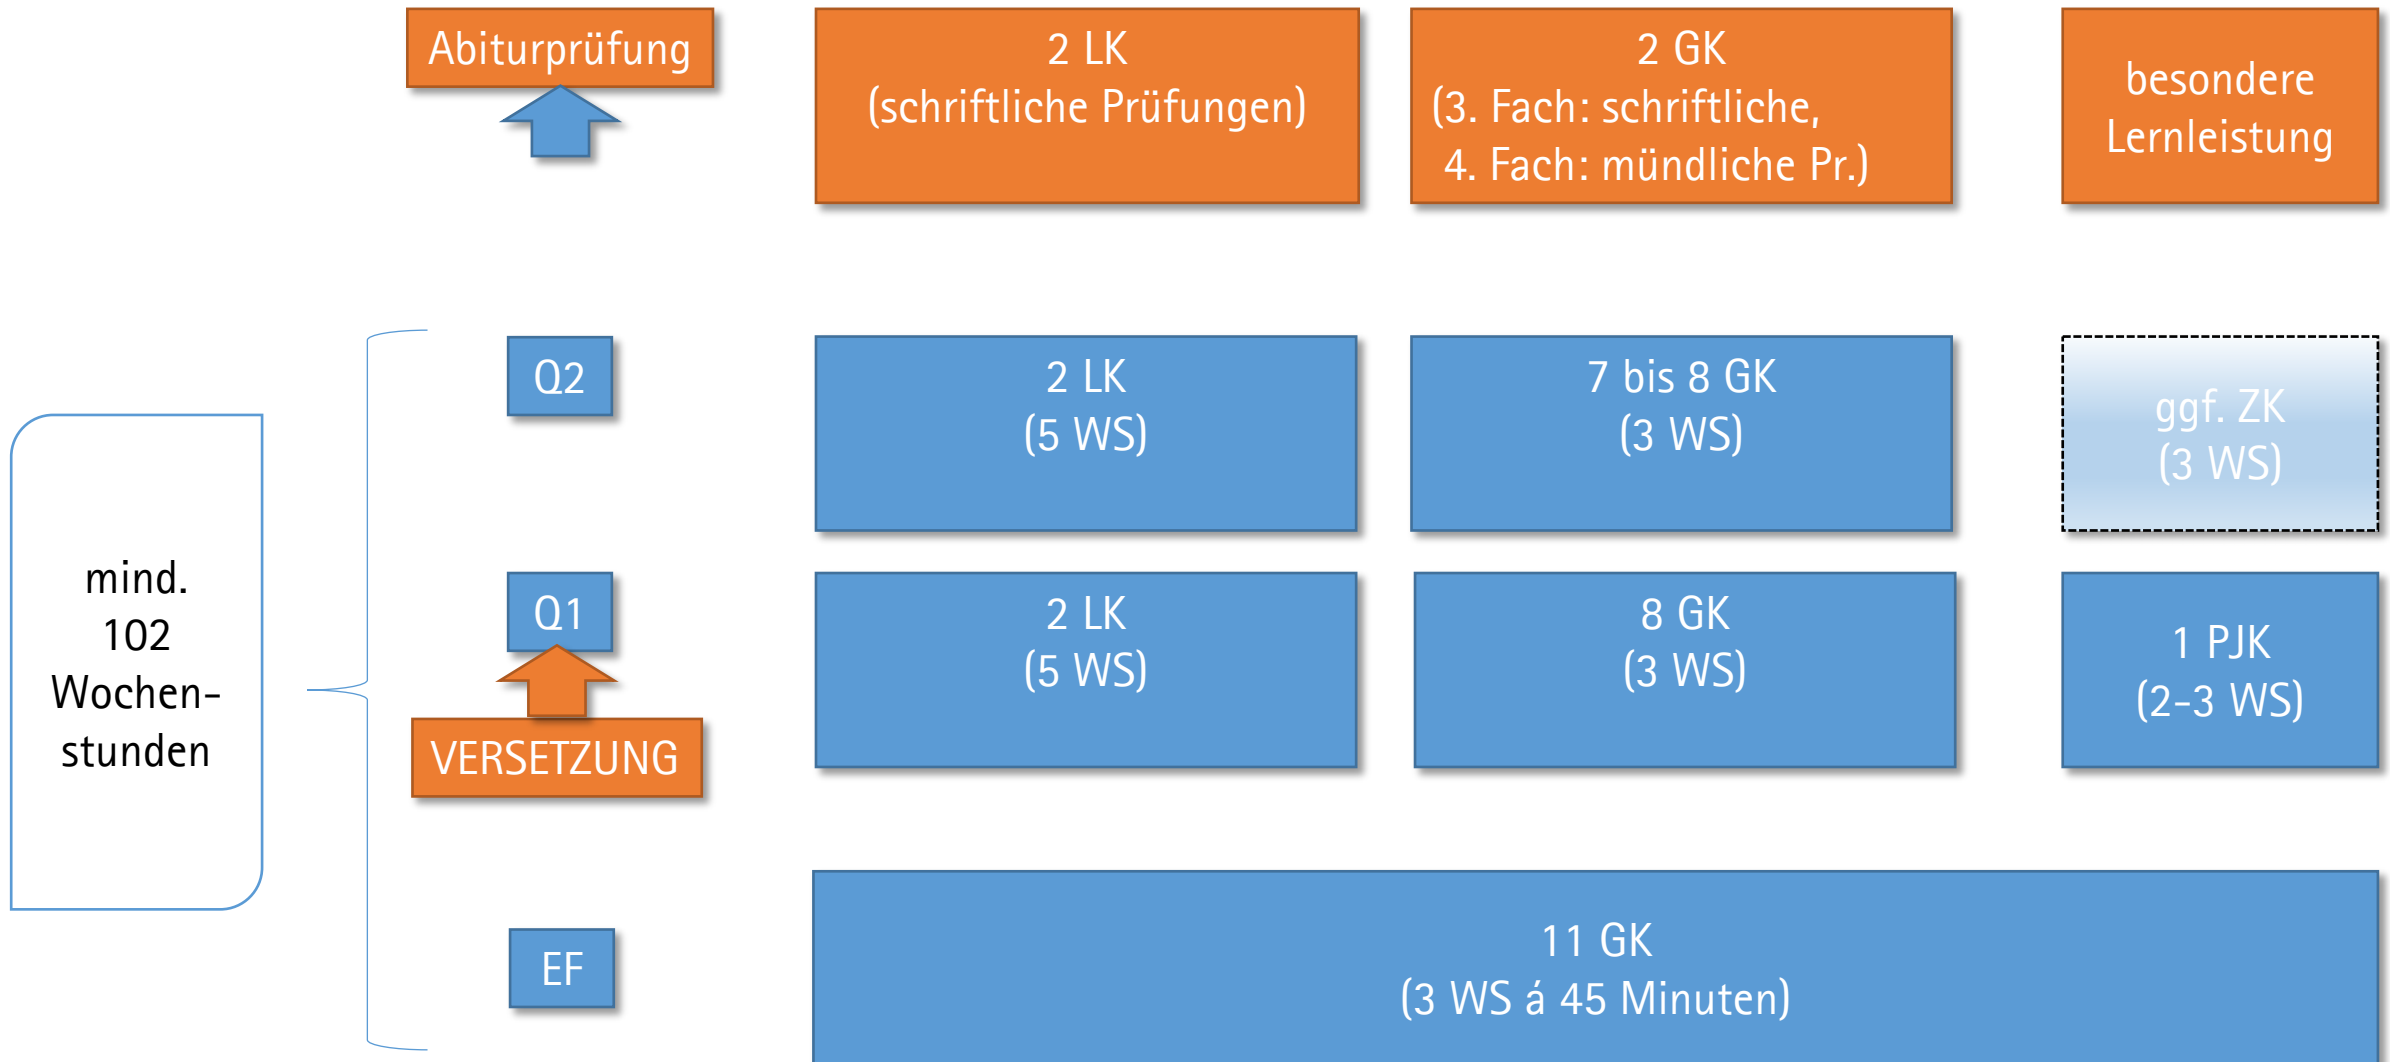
Abiturprüfung

2 LK
(schriftliche Prüfungen)

2 GK
(3. Fach: schriftliche,
4. Fach: mündliche Pr.)

besondere Lernleistung

Q2

2 LK
(5 WS)

7 bis 8 GK
(3 WS)

ggf. ZK
(3 WS)

mind. 102 Wochenstunden

Q1

2 LK
(5 WS)

8 GK
(3 WS)

1 PJK
(2-3 WS)

VERSETZUNG

EF

11 GK
(3 WS á 45 Minuten)